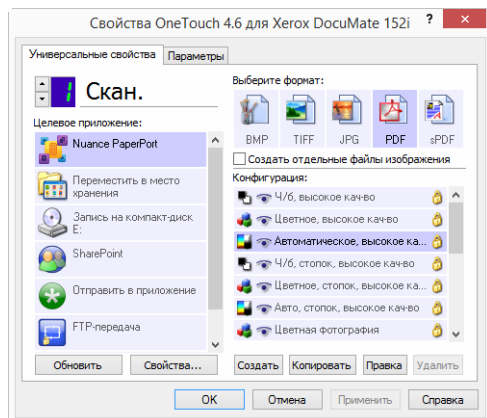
Свойства OneTouch 4.6 для Xerox DocuMate 152i

?

Универсальные свойства

Параметры

1

Скан.

Целевое приложение:

Nuance PaperPort

Переместить в место хранения

Запись на компакт-диск E:

SharePoint

Отправить в приложение

FTP-передача

Обновить

Свойства...

Выберите формат:

BMP

TIFF

JPG

PDF

sPDF

Создать отдельные файлы изображения

Конфигурация:

Ч/б, высокое кач-во

Цветное, высокое кач-во

Автоматическое, высокое кач...

Ч/б, стопок, высокое кач-во

Цветное, стопок, высокое кач...

Авто, стопок, высокое кач-во

Цветная фотография

Создать

Копировать

Правка

Удалить

OK

Отмена

Применить

Справка